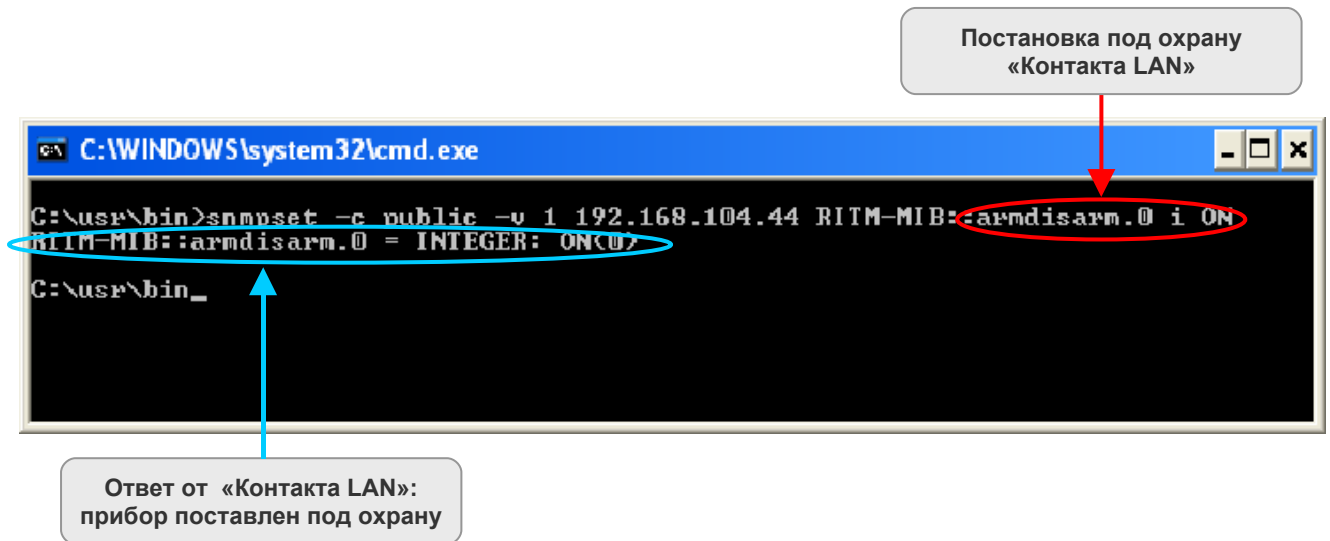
Постановка под охрану «Контакта LAN»

C:\WINDOWS\system32\cmd.exe

C:\usr\bin>snmpset -c public -v 1 192.168.104.44 RITM-MIB::armdisarm.0 i ON
RITM-MIB::armdisarm.0 = INTEGER: ON(0)

C:\usr\bin_

Ответ от «Контакта LAN»: прибор поставлен под охрану